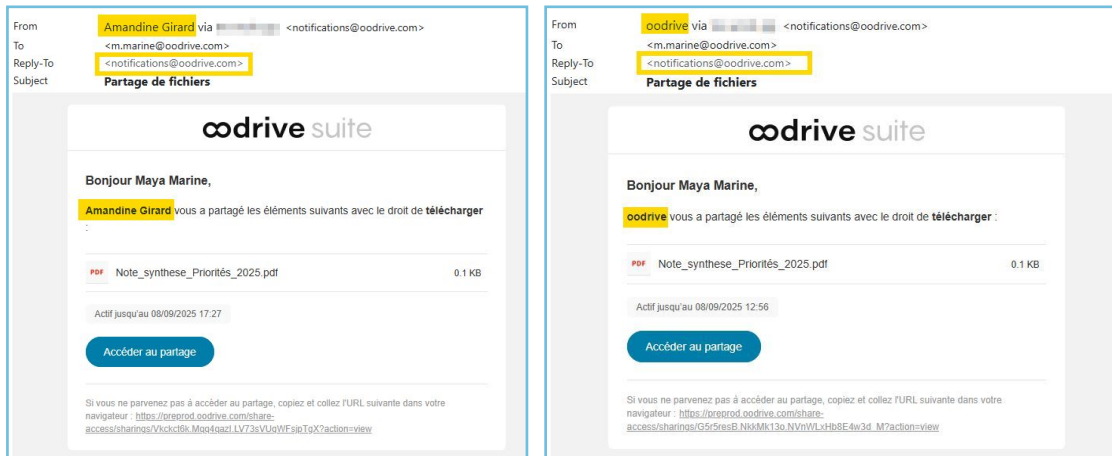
From Amandine Girard via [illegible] <notifications@oodrive.com>
To <m.marine@oodrive.com>
Reply-To <notifications@oodrive.com>
Subject **Partage de fichiers**

oodrive suite

**Bonjour Maya Marine,**

**Amandine Girard** vous a partagé les éléments suivants avec le droit de **télécharger** :

PDF Note_synthese_Priorités_2025.pdf 0.1 KB

Actif jusqu'au 08/09/2025 17:27

Accéder au partage

Si vous ne parvenez pas à accéder au partage, copiez et collez l'URL suivante dans votre navigateur : https://preprod.oodrive.com/share-access/sharings/Vkckct6k.Mqq4qazl.LV73sVUqWFsipTqX?action=view

From oodrive via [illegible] <notifications@oodrive.com>
To <m.marine@oodrive.com>
Reply-To <notifications@oodrive.com>
Subject **Partage de fichiers**

oodrive suite

**Bonjour Maya Marine,**

**oodrive** vous a partagé les éléments suivants avec le droit de **télécharger** :

PDF Note_synthese_Priorités_2025.pdf 0.1 KB

Actif jusqu'au 08/09/2025 12:56

Accéder au partage

Si vous ne parvenez pas à accéder au partage, copiez et collez l'URL suivante dans votre navigateur : https://preprod.oodrive.com/share-access/sharings/G5r5resB.NkkMk13o.NVnWLxHb8E4w3d_M?action=view